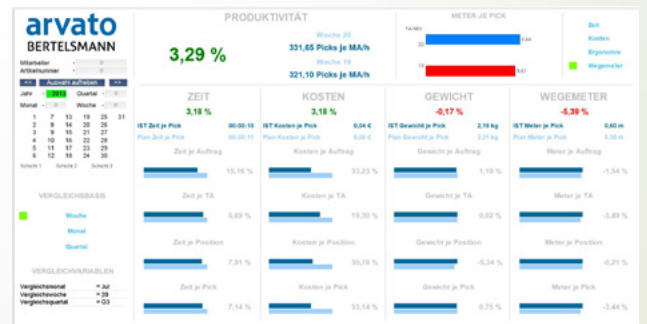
arvato
BERTELSMANN

Mitarbeiter
Artikelnummer

<< Auswahl aufheben >>

Jahr 2013
Quartal
Monat
Woche

| 1 | 7 | 13 | 19 | 25 | 31 |
|---|---|---|---|---|---|
| 2 | 8 | 14 | 20 | 26 | |
| 3 | 9 | 15 | 21 | 27 | |
| 4 | 10 | 16 | 22 | 28 | |
| 5 | 11 | 17 | 23 | 29 | |
| 6 | 12 | 18 | 24 | 30 | |

Schicht 1 Schicht 2 Schicht 3

VERGLEICHSBASIS

Woche
Monat
Quartal

VERGLEICHVARIABLEN

Vergleichsmonat = Jul
Vergleichswoche = 28
Vergleichsquartal = Q3

PRODUKTIVITÄT

3,29 %

Woche 20
331,65 Picks je MA/h

Woche 19
321,10 Picks je MA/h

METER JE PICK

20 0,84
19 0,61

Zeit
Kosten
Ergonomie
Wegemeter

ZEIT
3,18 %
IST Zeit je Pick 00:00:10
Plan Zeit je Pick 00:00:10
Zeit je Auftrag 15,16 %
Zeit je TA 5,69 %
Zeit je Position 7,91 %
Zeit je Pick 7,14 %

KOSTEN
3,18 %
IST Kosten je Pick 0,04 €
Plan Kosten je Pick 0,04 €
Kosten je Auftrag 33,23 %
Kosten je TA 19,30 %
Kosten je Position 30,78 %
Kosten je Pick 33,14 %

GEWICHT
-0,17 %
IST Gewicht je Pick 2,19 kg
Plan Gewicht je Pick 2,21 kg
Gewicht je Auftrag 1,19 %
Gewicht je TA 0,02 %
Gewicht je Position -5,34 %
Gewicht je Pick -0,17 %

WEGEMETER
-5,39 %
IST Meter je Pick 0,60 m
Plan Meter je Pick 0,56 m
Meter je Auftrag -1,54 %
Meter je TA -3,49 %
Meter je Position -3,71 %
Meter je Pick -3,44 %